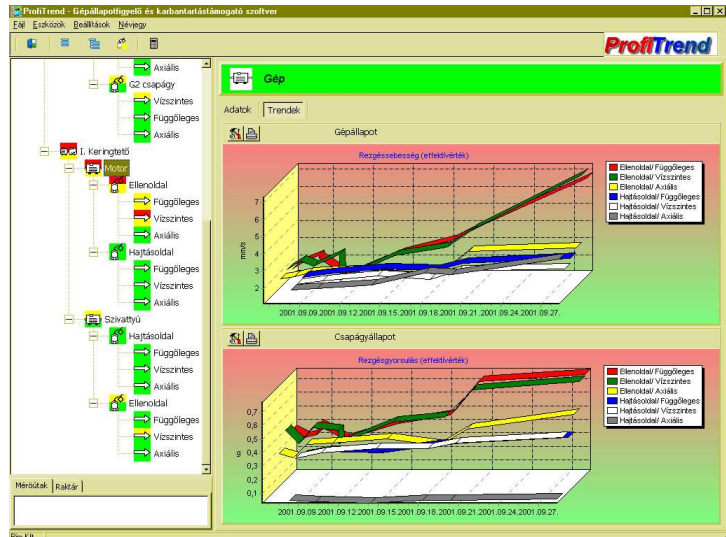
ProfiTrend - Gépállapotfigyelő és karbantartástámogató szoftver
Fájl Eszközök Beállítások Névjegy

ProfiTrend

Axiális
G2 csapágy
Vízszintes
Függőleges
Axiális
I. Keringtető
Motor
Ellenoldal
Függőleges
Vízszintes
Axiális
Hajtásoldal
Függőleges
Vízszintes
Axiális
Szivattyú
Hajtásoldal
Függőleges
Vízszintes
Axiális
Ellenoldal
Függőleges
Vízszintes
Axiális

Mérőutak | Raktár

Gép

Adatok | Trendek

Gépállapot

Rezgéssebesség (effektívérték)

mm/s

7
6
5
4
3
2

2001.09.09. 2001.09.12. 2001.09.15. 2001.09.18. 2001.09.21. 2001.09.24. 2001.09.27.

Ellenoldal/ Függőleges
Ellenoldal/ Vízszintes
Ellenoldal/ Axiális
Hajtásoldal/ Függőleges
Hajtásoldal/ Vízszintes
Hajtásoldal/ Axiális

Csapágyállapot

Rezgésgyorsulás (effektívérték)

g

0,7
0,6
0,5
0,4
0,3
0,2
0,1

2001.09.09. 2001.09.12. 2001.09.15. 2001.09.18. 2001.09.21. 2001.09.24. 2001.09.27.

Ellenoldal/ Függőleges
Ellenoldal/ Vízszintes
Ellenoldal/ Axiális
Hajtásoldal/ Függőleges
Hajtásoldal/ Vízszintes
Hajtásoldal/ Axiális

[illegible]